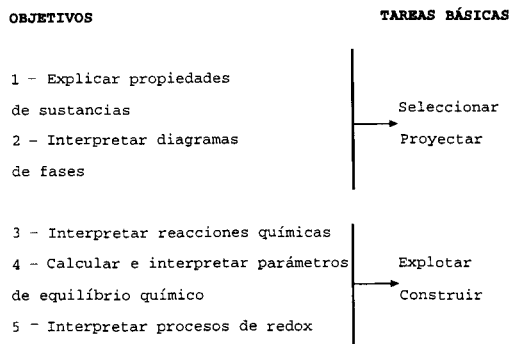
OBJETIVOS

TAREAS BÁSICAS

1 - Explicar propiedades de sustancias
2 - Interpretar diagramas de fases

Seleccionar
Proyectar

3 - Interpretar reacciones químicas
4 - Calcular e interpretar parámetros de equilíbrio químico
5 - Interpretar procesos de redox

Explotar
Construir